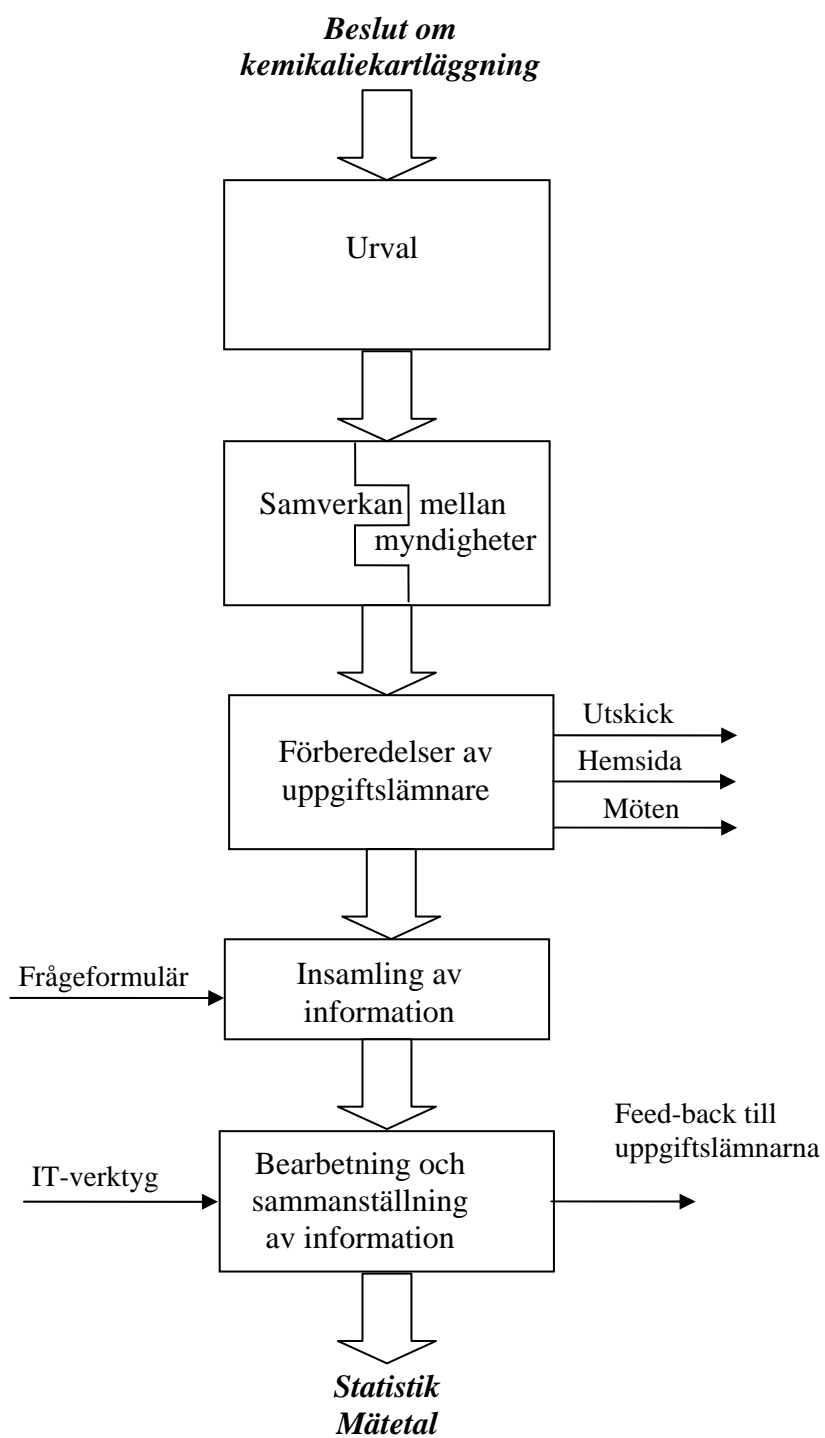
Beslut om kemikaliekartläggning

Urval

Samverkan mellan myndigheter

Förberedelser av uppgiftslämnare

Utskick

Hemsida

Möten

Frågeformulär

Insamling av information

IT-verktyg

Bearbetning och sammanställning av information

Feed-back till uppgiftslämnarna

Statistik
Mätetal